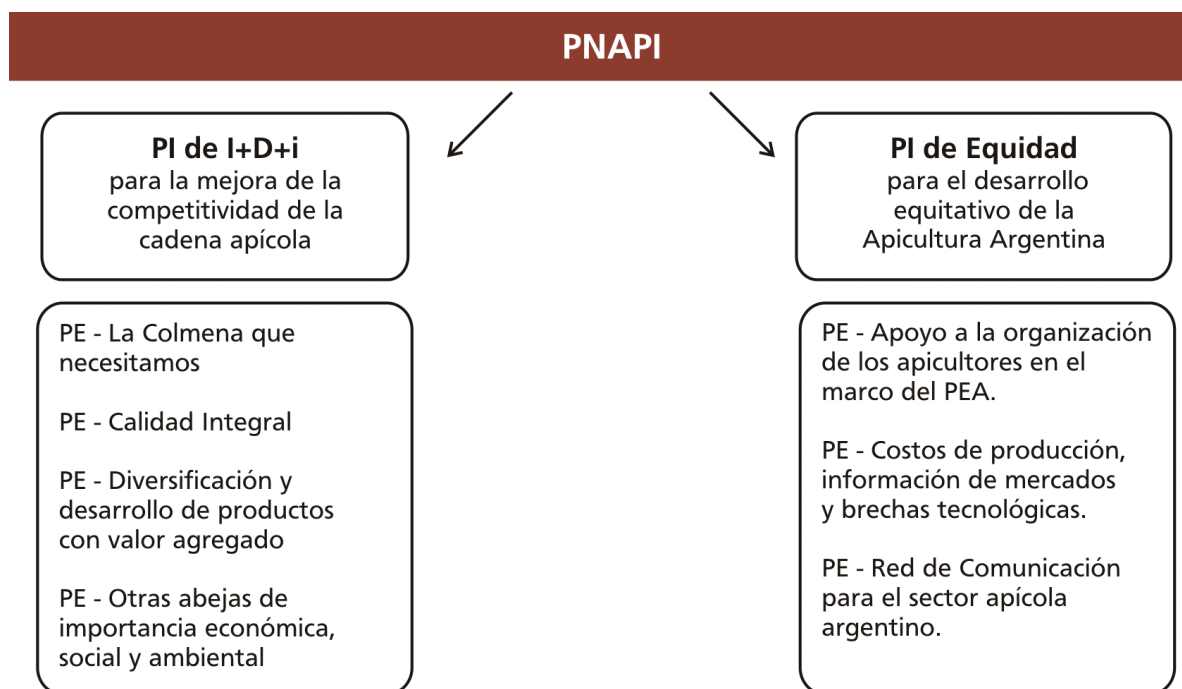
PNAPI

PI de I+D+i
para la mejora de la competitividad de la cadena apícola

PE - La Colmena que necesitamos

PE - Calidad Integral

PE - Diversificación y desarrollo de productos con valor agregado

PE - Otras abejas de importancia económica, social y ambiental

PI de Equidad
para el desarrollo equitativo de la Apicultura Argentina

PE - Apoyo a la organización de los apicultores en el marco del PEA.

PE - Costos de producción, información de mercados y brechas tecnológicas.

PE - Red de Comunicación para el sector apícola argentino.